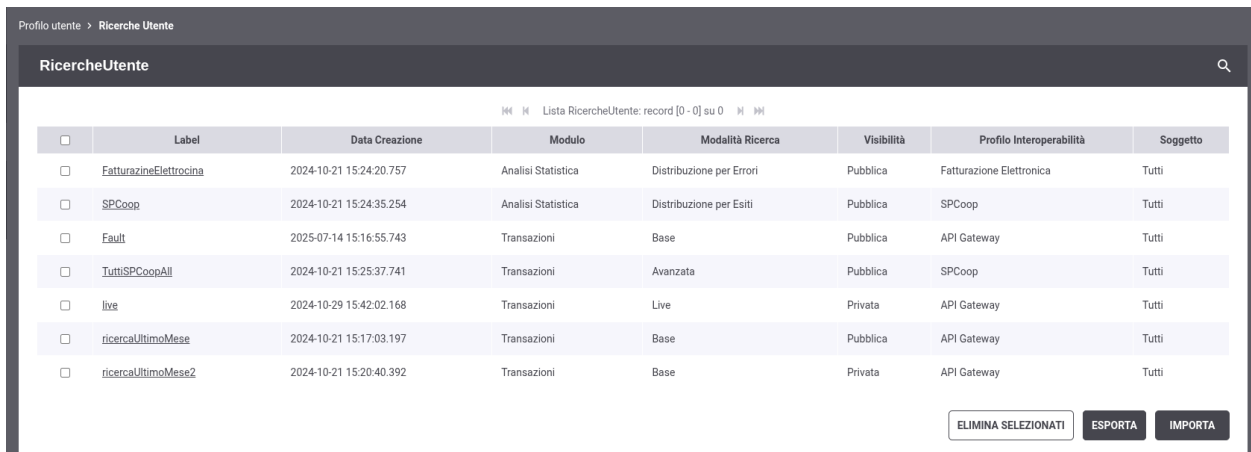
Profilo utente > Ricerche Utente

RicercheUtente

Lista RicercheUtente: record [0 - 0] su 0

| | Label | Data Creazione | Modulo | Modalità Ricerca | Visibilità | Profilo Interoperabilità | Soggetto |
|---|---|---|---|---|---|---|---|
| | FatturazineElettrocina | 2024-10-21 15:24:20.757 | Analisi Statistica | Distribuzione per Errori | Pubblica | Fatturazione Elettronica | Tutti |
| | SPCoop | 2024-10-21 15:24:35.254 | Analisi Statistica | Distribuzione per Esiti | Pubblica | SPCoop | Tutti |
| | Fault | 2025-07-14 15:16:55.743 | Transazioni | Base | Pubblica | API Gateway | Tutti |
| | TuttiSPCoopAll | 2024-10-21 15:25:37.741 | Transazioni | Avanzata | Pubblica | SPCoop | Tutti |
| | live | 2024-10-29 15:42:02.168 | Transazioni | Live | Privata | API Gateway | Tutti |
| | ricercaUltimoMese | 2024-10-21 15:17:03.197 | Transazioni | Base | Pubblica | API Gateway | Tutti |
| | ricercaUltimoMese2 | 2024-10-21 15:20:40.392 | Transazioni | Base | Privata | API Gateway | Tutti |

ELIMINA SELEZIONATI ESPORTA IMPORTA